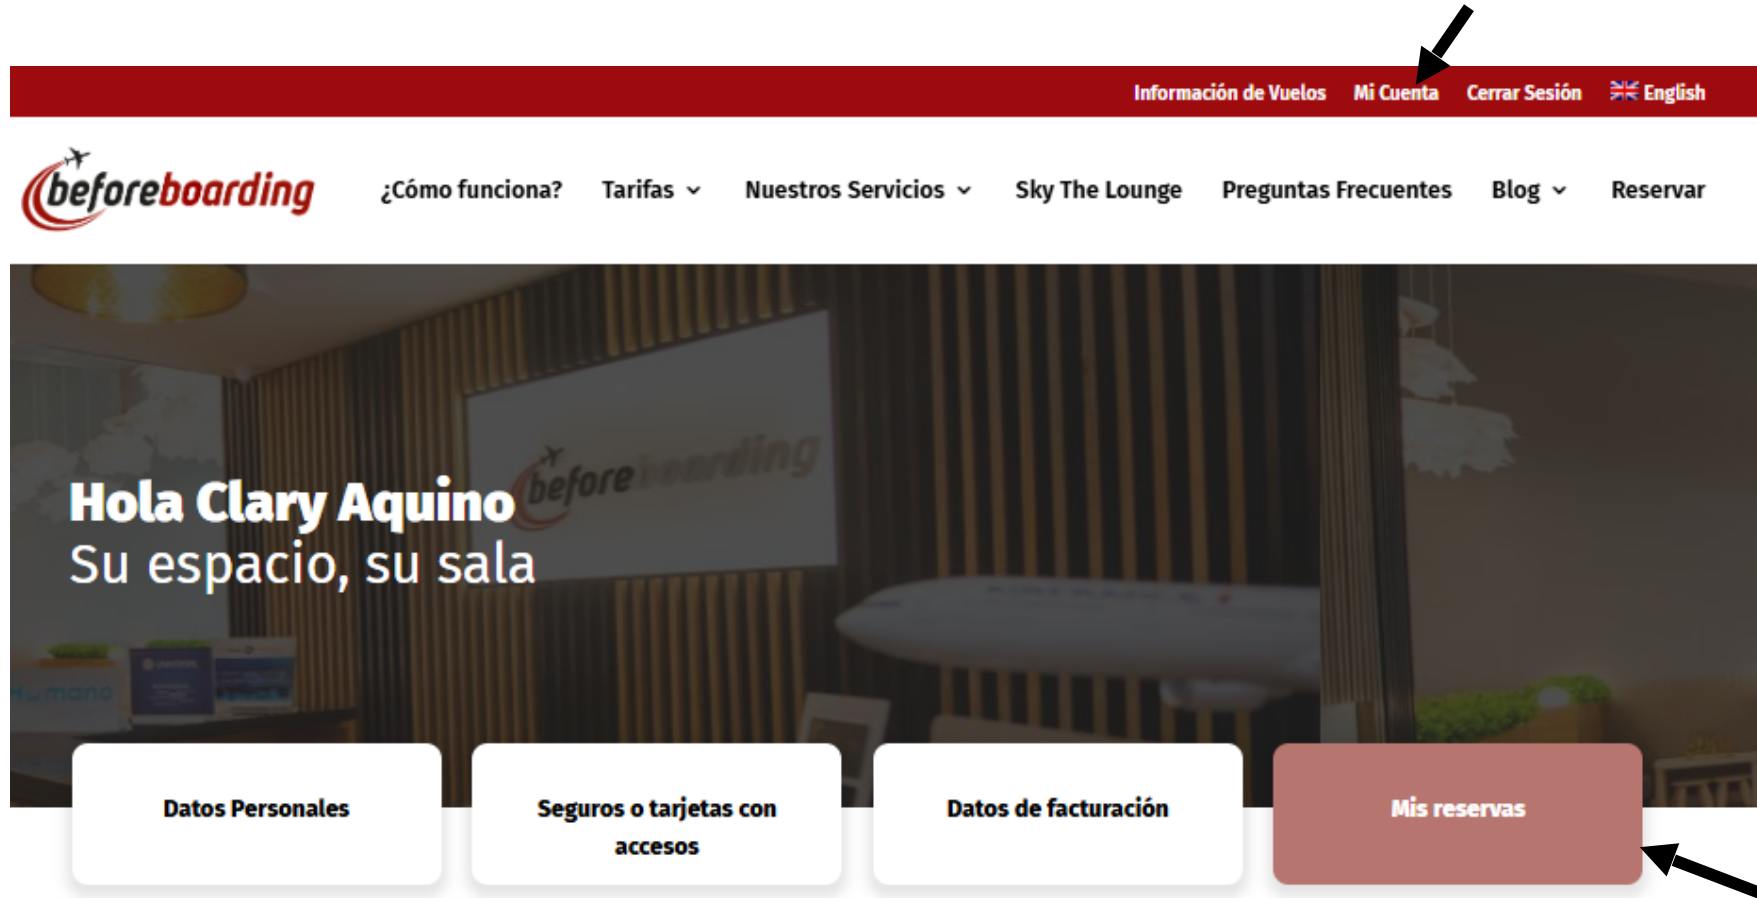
Información de Vuelos Mi Cuenta Cerrar Sesión English

beforeboarding

¿Cómo funciona? Tarifas Nuestros Servicios Sky The Lounge Preguntas Frecuentes Blog Reservar

Hola Clary Aquino
Su espacio, su sala

Datos Personales

Seguros o tarjetas con accesos

Datos de facturación

Mis reservas